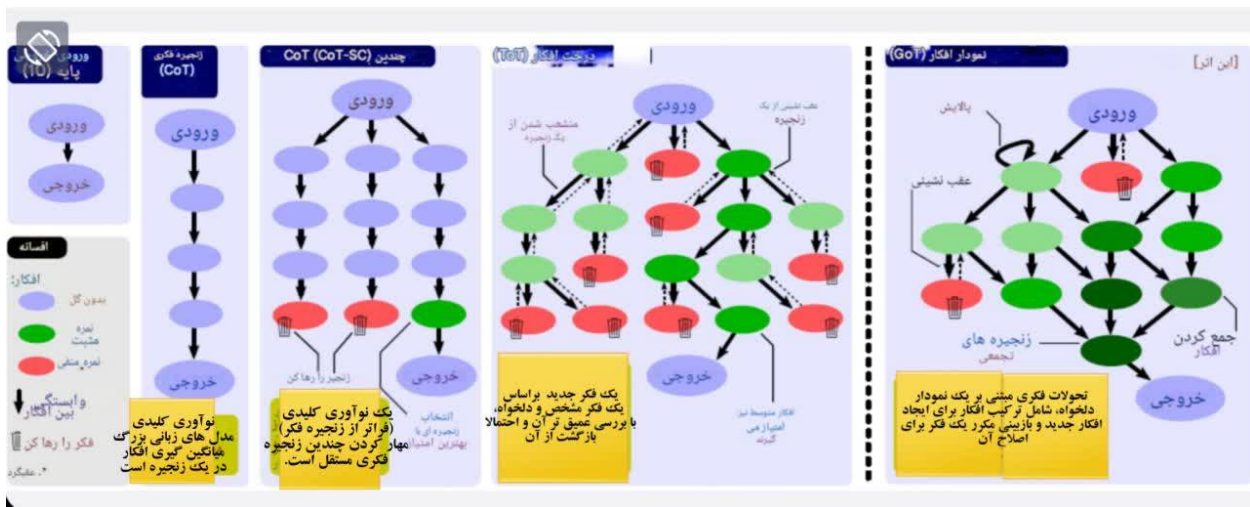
ورودی پایه (IO)

ورودی

خروجی

افسانه

افکار:

بدون گل

نمره مثبت

نمره منفی

وابستگی بین افکار

فکر را رها کن

*. عقبگرد

زنجیره فکری (CoT)

ورودی

خروجی

نوآوری کلیدی مدل های زبانی بزرگ میانگین گیری افکار در یک زنجیره است

CoT (CoT-SC) چندین

ورودی

زنجیره را رها کن

انتخاب زنجیره ای با بهترین امتیاز

خروجی

یک نوآوری کلیدی (فراتر از زنجیره فکر) مهار کردن چندین زنجیره فکری مستقل است.

درخت افکار (ToT)

منشعب شدن از یک زنجیره

عقب نشینی از یک زنجیره

افکار متوسط نیز امتیازی گیرند

ورودی

خروجی

یک فکر جدید براساس یک فکر مشخص و دلخواه، با بررسی عمیق تر آن و احتمالا بازگشت از آن

نمودار افکار (GoT)

[این اثر]

پالایش

عقب نشینی

ورودی

زنجیره های تجمعی

جمع کردن افکار

خروجی

تحولات فکری مبتنی بر یک نمودار دلخواه، شامل ترکیب افکار برای ایجاد افکار جدید و بازبینی مکرر یک فکر برای اصلاح آن